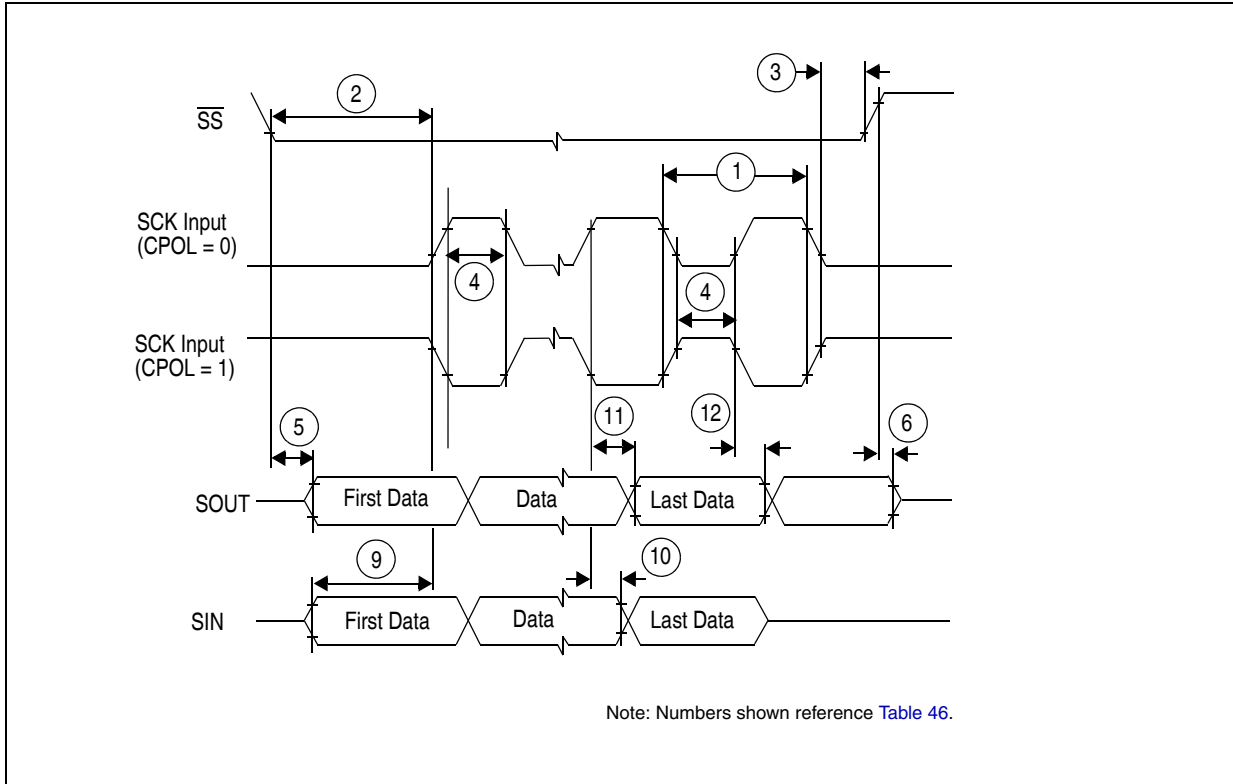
3

2

$\overline{SS}$

1

SCK Input
(CPOL = 0)

4

4

SCK Input
(CPOL = 1)

5

11

12

6

SOUT

First Data

Data

Last Data

9

10

SIN

First Data

Data

Last Data

Note: Numbers shown reference Table 46.